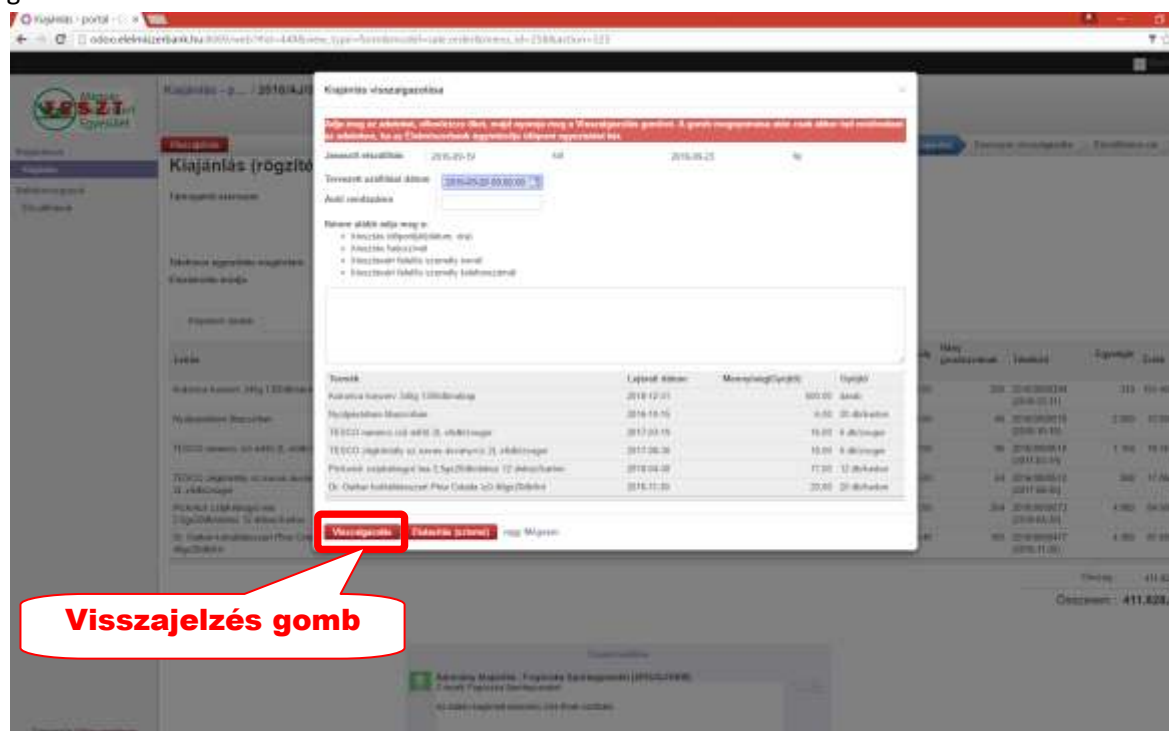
Kiajánlás - portál
odoo.elelmiszerbank.hu

Kiajánlás - p... / 2016/AJ

Kiajánlás (rögzítő

Kiajánlás visszaigazolása

Jelenleg az adatokat, ellenőrizze őket, majd nyomja meg a Visszaigazolás gombot. A gomb megnyomása után csak akkor tud módosítani az adatokon, ha az Élelmiszerbank ügyintézője kifejezetten engedélyezi ezt.

Javasolt elszállítás 2016-09-19 tól 2016-09-23 ig
Tervezett szállítási dátum 2016-09-20 00:00:00
Autó rendszáma

Kérem alább adja meg a:
• Kiszállítás időpontját/időablak, stb.
• Kiszállítás helyszínét
• Kiszállításért felelős személy nevét
• Kiszállításért felelős személy telefonszámát

| Termék | Lejárati dátum | Mennyiség(Gyűjtő) | Gyűjtő |
|---|---|---|---|
| Kakaóval kevert, 34kg 100db/raklap | 2016.12.01 | 300.00 | darab |
| Hydroskinlaner Bioszolbán | 2016.10.15 | 6.00 | 20 db/karton |
| TESCO naraneu cc6 édítő 2L olvákdoboger | 2017.03.15 | 16.00 | 6 db/zsugor |
| TESCO zöldalmás uz szénsavmentes 2L olvákdoboger | 2017.06.30 | 16.00 | 6 db/zsugor |
| Pirkulat szájkulegű las 2,5g/20db/doboz 12 doboz/karton | 2016.04.08 | 17.00 | 12 db/karton |
| Dr. Oetker kalalásszer Pilse Colada 1x3 db/g/20db/bd | 2016.11.30 | 20.00 | 20 db/karton |

Visszaigazolás Elutasítás (szerve) vagy Mégsem

Visszajelzés gomb

Összesen : 411.828,